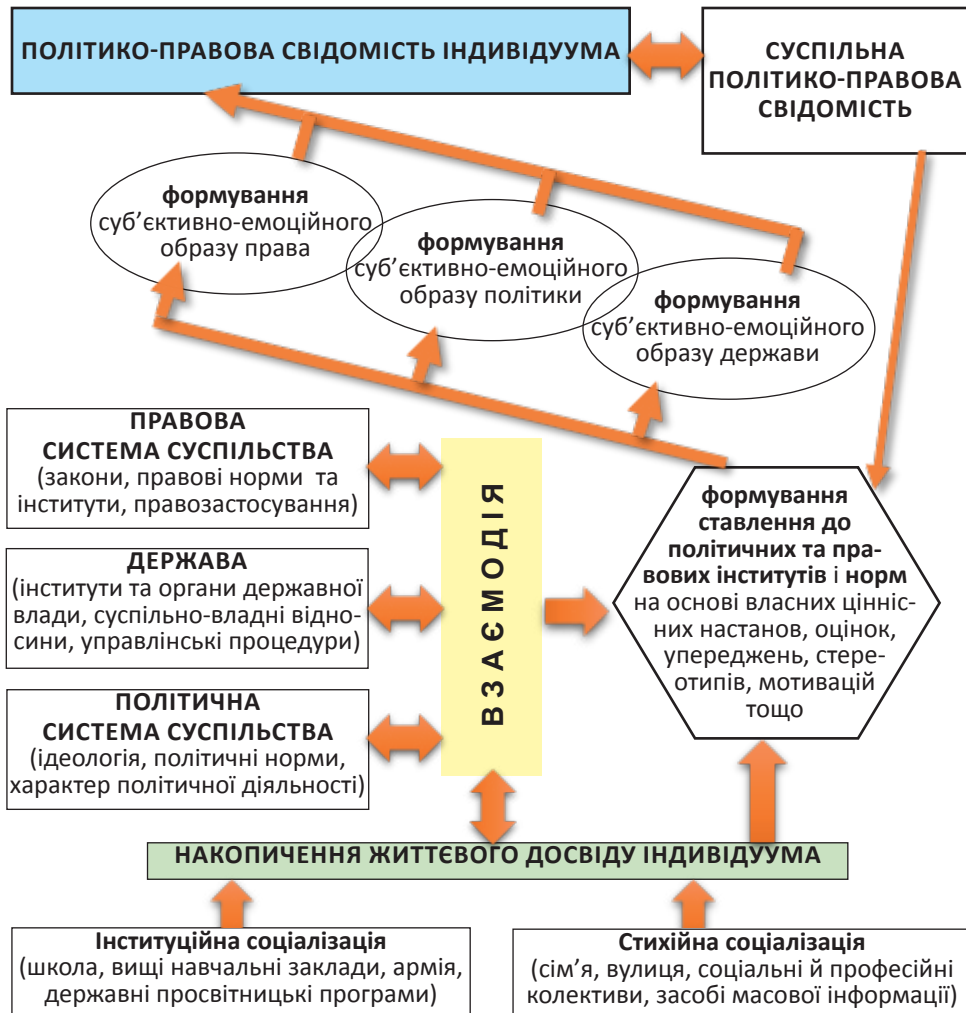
ПОЛІТИКО-ПРАВОВА СВІДОМІСТЬ ІНДИВІДУУМА

СУСПІЛЬНА ПОЛІТИКО-ПРАВОВА СВІДОМІСТЬ

формування суб’єктивно-емоційного образу права

формування суб’єктивно-емоційного образу політики

формування суб’єктивно-емоційного образу держави

ПРАВОВА СИСТЕМА СУСПІЛЬСТВА (закони, правові норми та інститути, правозастосування)

ДЕРЖАВА (інститути та органи державної влади, суспільно-владні відносини, управлінські процедури)

ПОЛІТИЧНА СИСТЕМА СУСПІЛЬСТВА (ідеологія, політичні норми, характер політичної діяльності)

ВЗАЄМОДІЯ

формування ставлення до політичних та правових інститутів і норм на основі власних ціннісних настанов, оцінок, упереджень, стереотипів, мотивацій тощо

НАКОПИЧЕННЯ ЖИТТЄВОГО ДОСВІДУ ІНДИВІДУУМА

Інституційна соціалізація (школа, вищі навчальні заклади, армія, державні просвітницькі програми)

Стихійна соціалізація (сім’я, вулиця, соціальні й професійні колективи, засобі масової інформації)